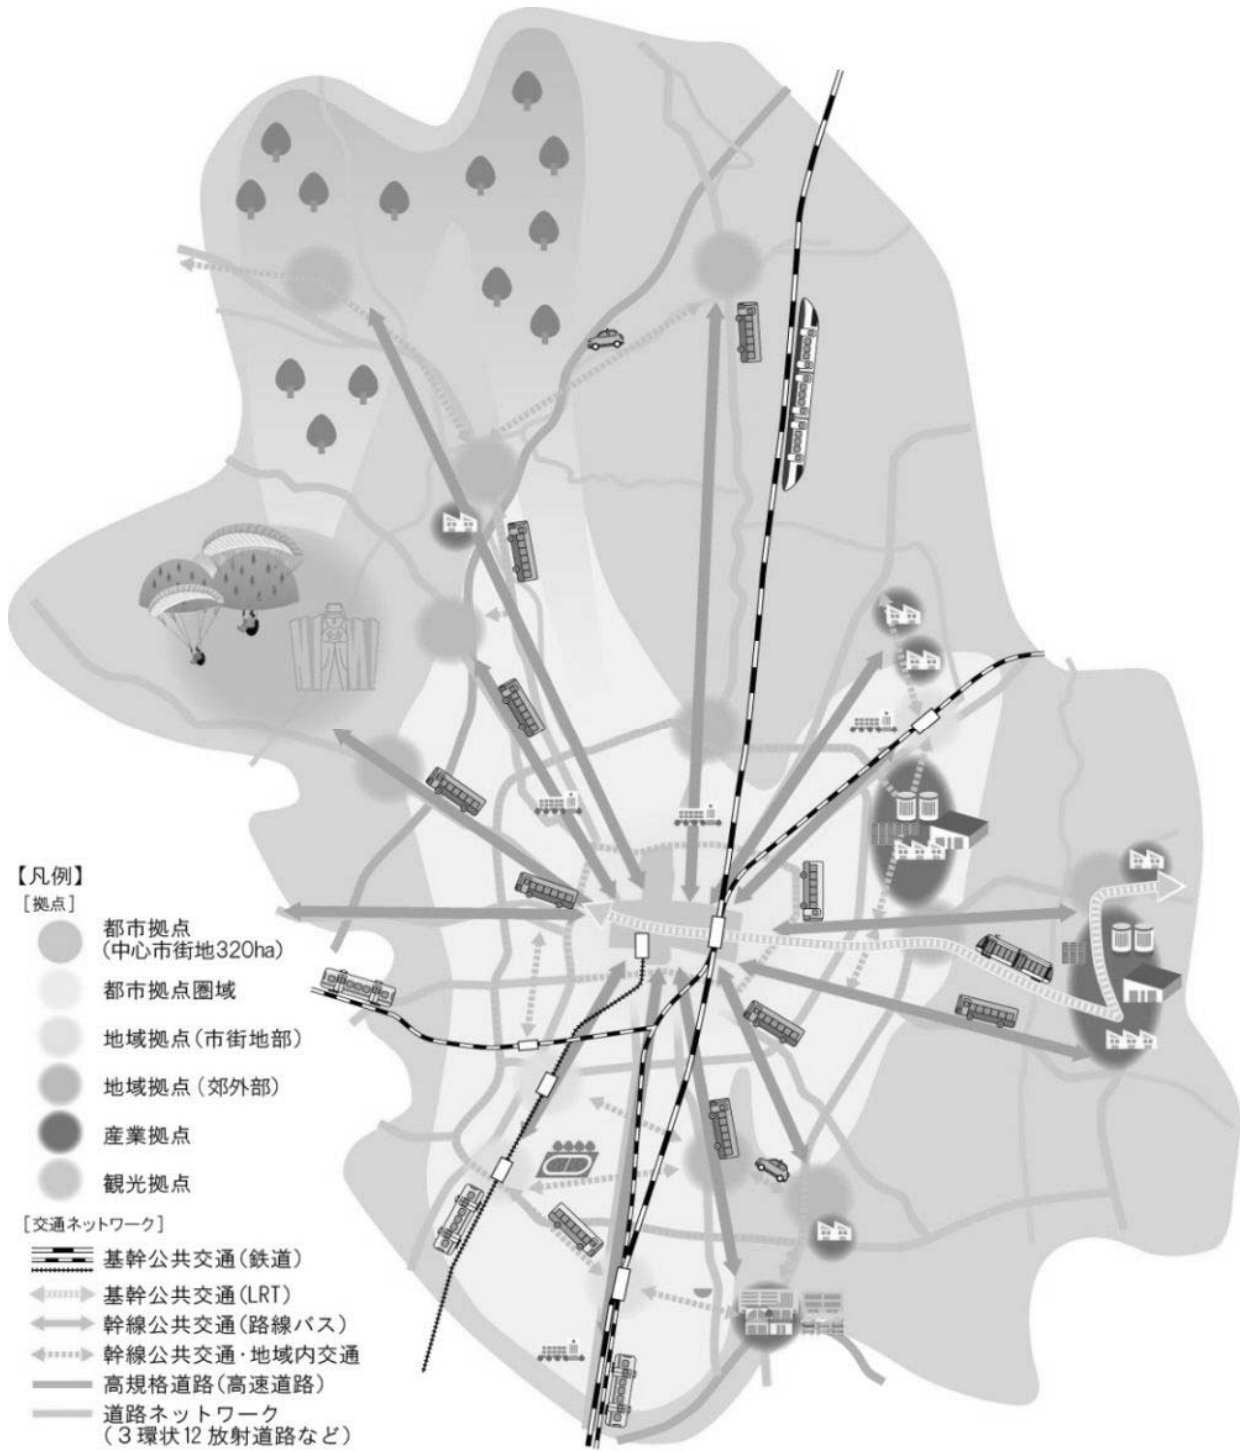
【凡例】
[拠点]
都市拠点
(中心市街地320ha)
都市拠点圏域
地域拠点(市街地部)
地域拠点(郊外部)
産業拠点
観光拠点
[交通ネットワーク]
基幹公共交通(鉄道)
基幹公共交通(LRT)
幹線公共交通(路線バス)
幹線公共交通・地域内交通
高規格道路(高速道路)
道路ネットワーク
(3環状12放射道路など)